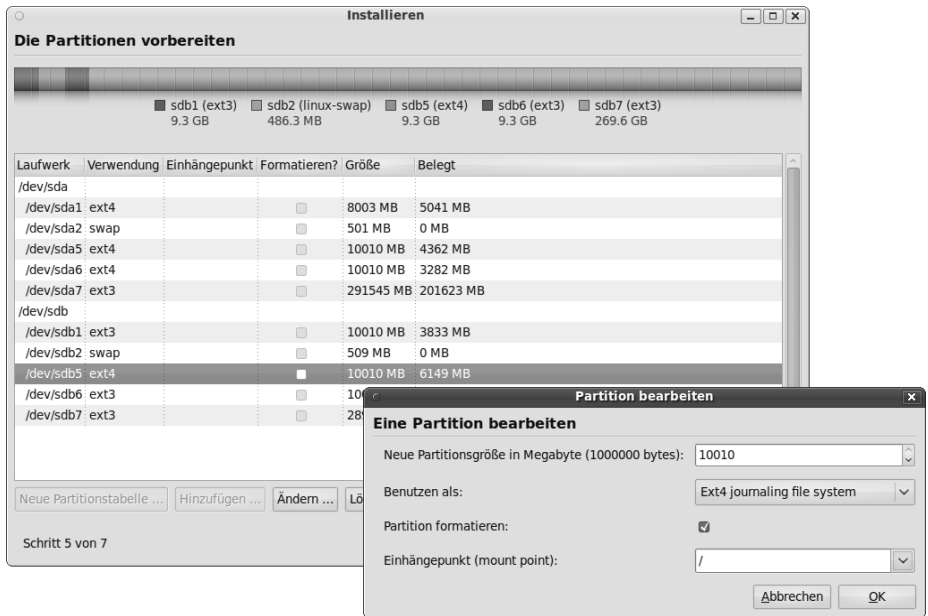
Installieren

Die Partitionen vorbereiten

sdb1 (ext3) 9.3 GB
sdb2 (linux-swap) 486.3 MB
sdb5 (ext4) 9.3 GB
sdb6 (ext3) 9.3 GB
sdb7 (ext3) 269.6 GB

| Laufwerk | Verwendung | Einhängepunkt | Formatieren? | Größe | Belegt |
|---|---|---|---|---|---|
| /dev/sda | | | | | |
| /dev/sda1 | ext4 | | | 8003 MB | 5041 MB |
| /dev/sda2 | swap | | | 501 MB | 0 MB |
| /dev/sda5 | ext4 | | | 10010 MB | 4362 MB |
| /dev/sda6 | ext4 | | | 10010 MB | 3282 MB |
| /dev/sda7 | ext3 | | | 291545 MB | 201623 MB |
| /dev/sdb | | | | | |
| /dev/sdb1 | ext3 | | | 10010 MB | 3833 MB |
| /dev/sdb2 | swap | | | 509 MB | 0 MB |
| /dev/sdb5 | ext4 | | | 10010 MB | 6149 MB |
| /dev/sdb6 | ext3 | | | 10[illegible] | |
| /dev/sdb7 | ext3 | | | 28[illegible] | |

Neue Partitionstabelle ... Hinzufügen ... Ändern ... Lö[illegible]

Schritt 5 von 7

Partition bearbeiten

Eine Partition bearbeiten

Neue Partitionsgröße in Megabyte (1000000 bytes): 10010

Benutzen als: Ext4 journaling file system

Partition formatieren:

Einhängepunkt (mount point): /

Abbrechen OK